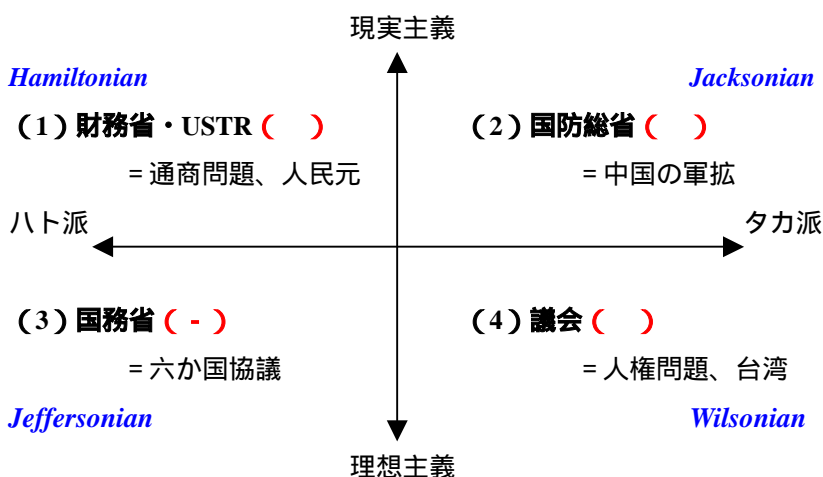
現実主義

Hamiltonian

Jacksonian

（1）財務省・USTR（　）

= 通商問題、人民元

（2）国防総省（　）

= 中国の軍拡

ハト派

タカ派

（3）国務省（ - ）

= 六か国協議

（4）議会（　）

= 人権問題、台湾

Jeffersonian

Wilsonian

理想主義